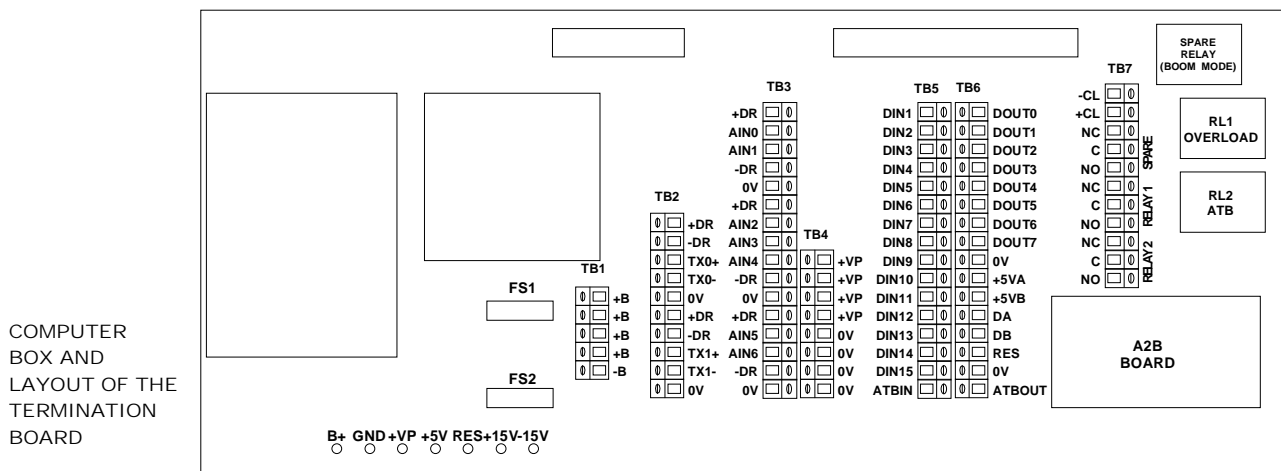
COMPUTER BOX AND LAYOUT OF THE TERMINATION BOARD

SPARE RELAY (BOOM MODE)

TB7
-CL
+CL
NC
C
NO
NC
C
NO
NC
C
NO
SPARE
RELAY 1
RELAY 2

RL1 OVERLOAD

RL2 ATB

TB3
+DR
AIN0
AIN1
-DR
0V
+DR
AIN2
AIN3
AIN4
-DR
0V
+DR
AIN5
AIN6
-DR
0V

TB2
+DR
-DR
TX0+
TX0-
0V
+DR
-DR
TX1+
TX1-
0V

TB1
+B
+B
+B
+B
-B

FS1

FS2

TB4
+VP
+VP
+VP
+VP
0V
0V
0V
0V

TB5
DIN1
DIN2
DIN3
DIN4
DIN5
DIN6
DIN7
DIN8
DIN9
DIN10
DIN11
DIN12
DIN13
DIN14
DIN15
ATBIN

TB6
DOUT0
DOUT1
DOUT2
DOUT3
DOUT4
DOUT5
DOUT6
DOUT7
0V
+5VA
+5VB
DA
DB
RES
0V
ATBOUT

A2B BOARD

B+ GND +VP +5V RES +15V -15V